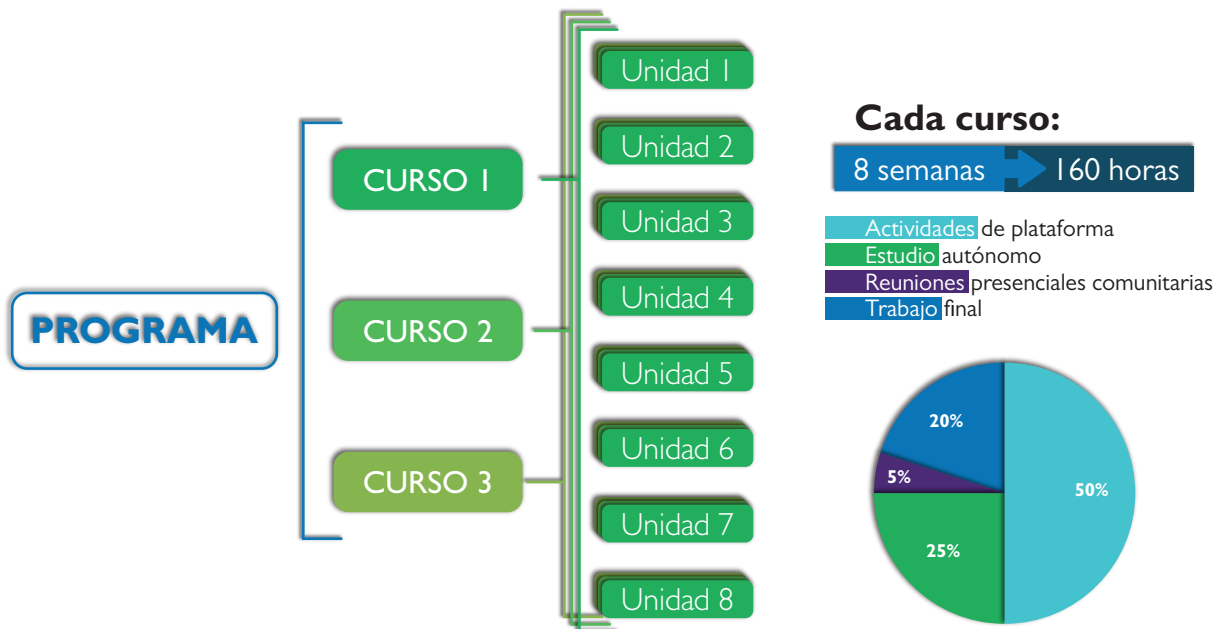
PROGRAMA

CURSO 1

CURSO 2

CURSO 3

Unidad 1

Unidad 2

Unidad 3

Unidad 4

Unidad 5

Unidad 6

Unidad 7

Unidad 8

Cada curso:

8 semanas 160 horas

Actividades de plataforma
Estudio autónomo
Reuniones presenciales comunitarias
Trabajo final

20%
5%
50%
25%